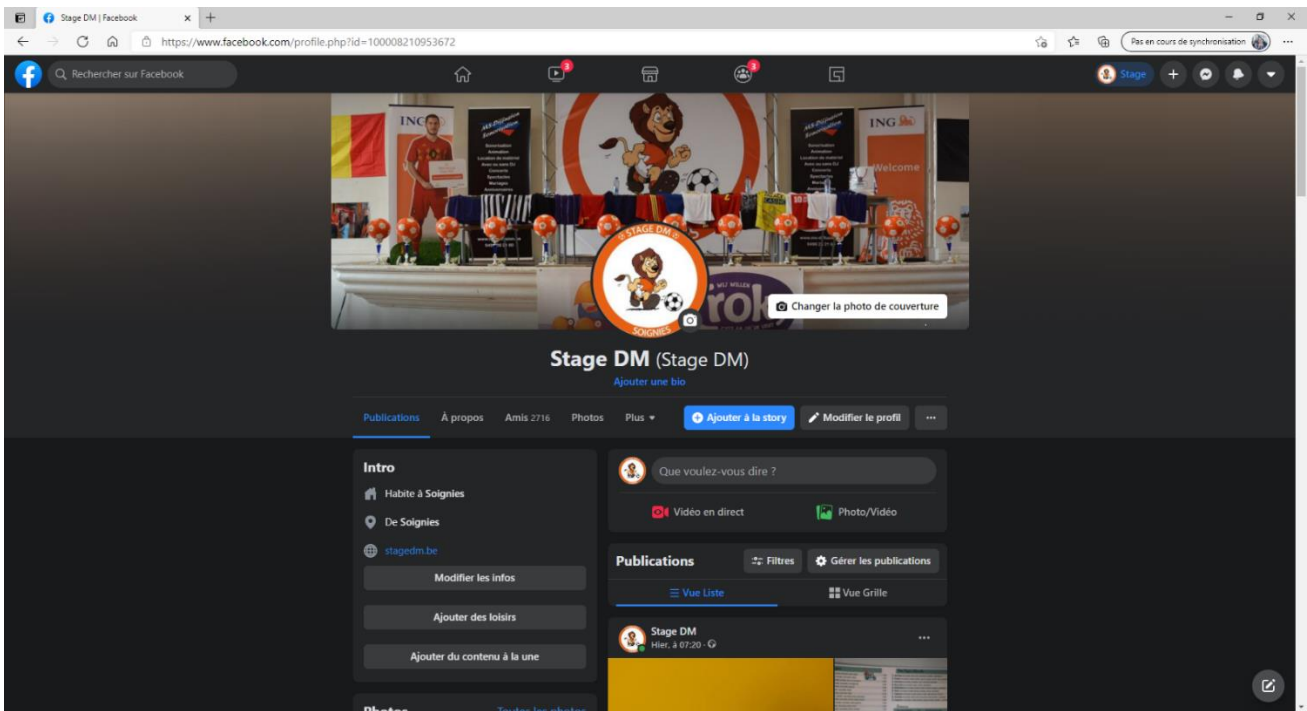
Stage DM | Facebook

https://www.facebook.com/profile.php?id=100008210953672

Pas en cours de synchronisation

Rechercher sur Facebook

3

3

Stage

ING

ING

Welcome

STAGE DM

SOIGNIES

Changer la photo de couverture

Stage DM (Stage DM)

Ajouter une bio

Publications À propos Amis 2716 Photos Plus

Ajouter à la story

Modifier le profil

...

Intro

Habite à Soignies

De Soignies

stagedm.be

Modifier les infos

Ajouter des loisirs

Ajouter du contenu à la une

Que voulez-vous dire ?

Vidéo en direct

Photo/Vidéo

Publications

Filtres

Gérer les publications

Vue Liste

Vue Grille

Stage DM

Hier, à 07:20 ·

...